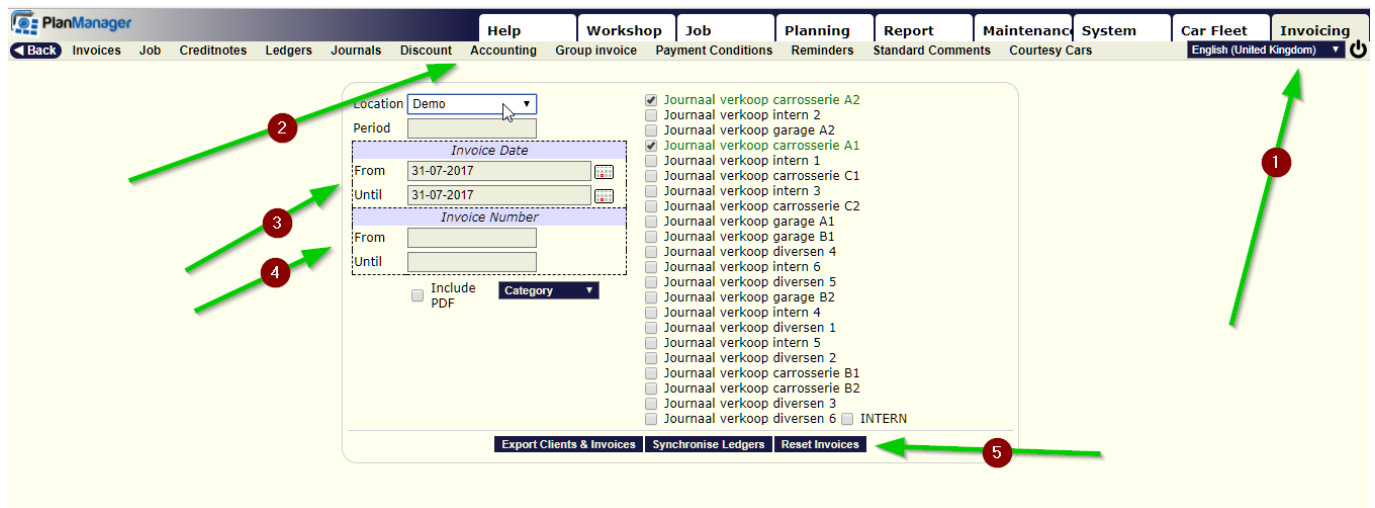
PlanManager

Help | Workshop | Job | Planning | Report | Maintenance | System | Car Fleet | Invoicing

Back Invoices Job Creditnotes Ledgers Journals Discount Accounting Group invoice Payment Conditions Reminders Standard Comments Courtesy Cars

English (United Kingdom)

Location Demo
Period
Invoice Date
From 31-07-2017
Until 31-07-2017
Invoice Number
From
Until
Include PDF
Category

Journaal verkoop carrosserie A2
Journaal verkoop intern 2
Journaal verkoop garage A2
Journaal verkoop carrosserie A1
Journaal verkoop intern 1
Journaal verkoop carrosserie C1
Journaal verkoop intern 3
Journaal verkoop carrosserie C2
Journaal verkoop garage A1
Journaal verkoop garage B1
Journaal verkoop diversen 4
Journaal verkoop intern 6
Journaal verkoop diversen 5
Journaal verkoop garage B2
Journaal verkoop intern 4
Journaal verkoop diversen 1
Journaal verkoop intern 5
Journaal verkoop diversen 2
Journaal verkoop carrosserie B1
Journaal verkoop carrosserie B2
Journaal verkoop diversen 3
Journaal verkoop diversen 6 INTERN

Export Clients & Invoices | Synchronise Ledgers | Reset Invoices

1
2
3
4
5